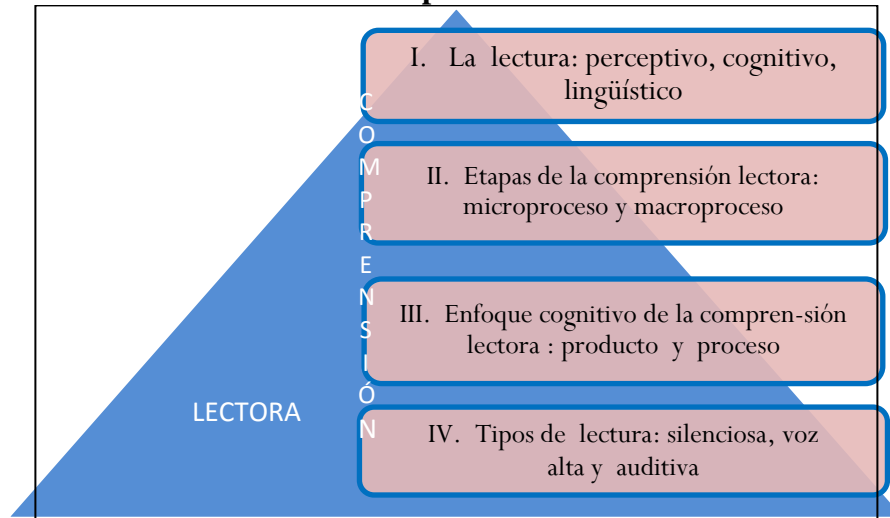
I. La lectura: perceptivo, cognitivo, lingüístico

C O M P R E N S I Ó N

II. Etapas de la comprensión lectora: microproceso y macroproceso

III. Enfoque cognitivo de la compren-sión lectora : producto y proceso

LECTORA

IV. Tipos de lectura: silenciosa, voz alta y auditiva